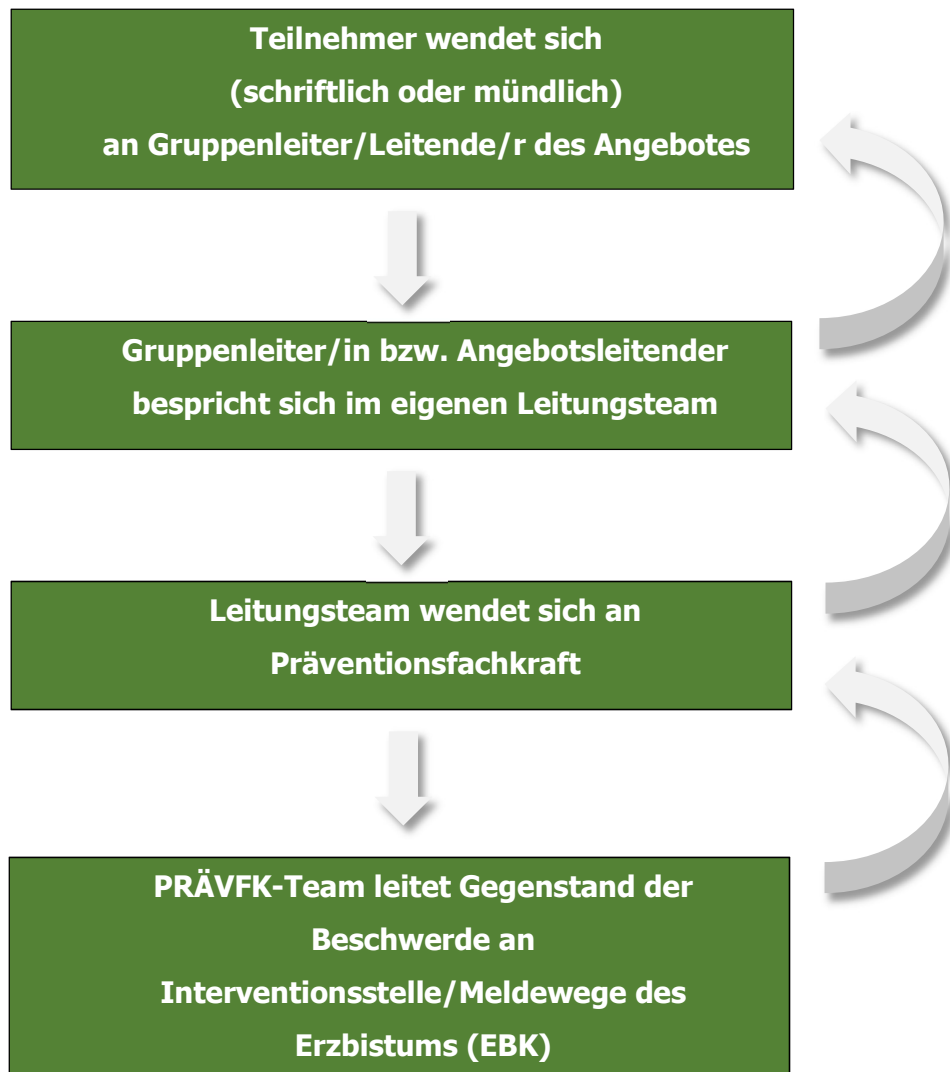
Teilnehmer wendet sich
(schriftlich oder mündlich)
an Gruppenleiter/Leitende/r des Angebotes

Gruppenleiter/in bzw. Angebotsleitender
bespricht sich im eigenen Leitungsteam

Leitungsteam wendet sich an
Präventionsfachkraft

PRÄVFK-Team leitet Gegenstand der
Beschwerde an
Interventionsstelle/Meldewege des
Erzbistums (EBK)